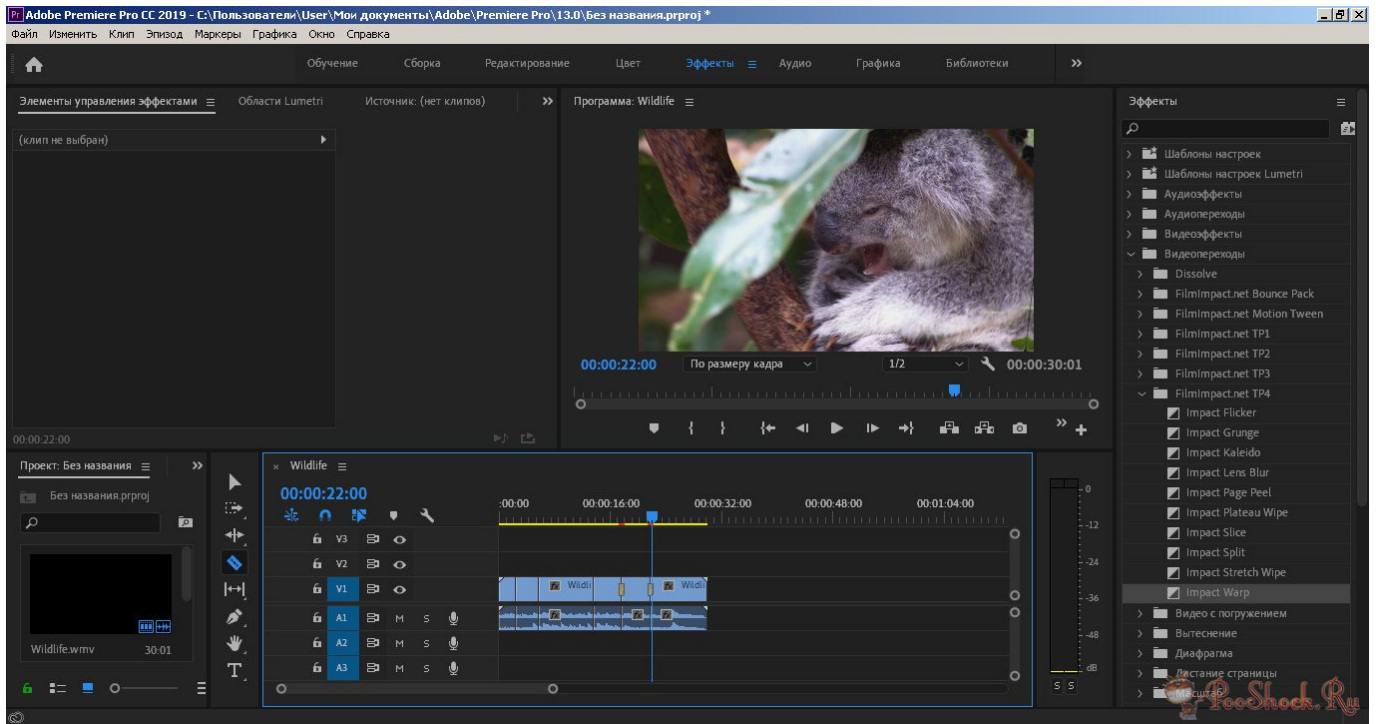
Adobe Premiere Pro CC 2019 - C:\Пользователи\User\Мои документы\Adobe\Premiere Pro\13.0\Без названия.prproj *

Файл Изменить Клип Эпизод Маркеры Графика Окно Справка

Обучение Сборка Редактирование Цвет Эффекты Аудио Графика Библиотеки

Элементы управления эффектами Области Lumetri Источник: (нет клипов)

(клип не выбран)

00:00:22:00

Программа: Wildlife

00:00:22:00 По размеру кадра 1/2 00:00:30:01

Эффекты

Шаблоны настроек
Шаблоны настроек Lumetri
Аудиоэффекты
Аудиопереходы
Видеоэффекты
Видеопереходы
Dissolve
FilmImpact.net Bounce Pack
FilmImpact.net Motion Tween
FilmImpact.net TP1
FilmImpact.net TP2
FilmImpact.net TP3
FilmImpact.net TP4
Impact Flicker
Impact Grunge
Impact Kaleido
Impact Lens Blur
Impact Page Peel
Impact Plateau Wipe
Impact Slice
Impact Split
Impact Stretch Wipe
Impact Warp
Видео с погружением
Вытеснение
Диафрагма
Листание страницы
Масштаб

Проект: Без названия

Без названия.prproj

Wildlife.wmv 30:01

Wildlife

00:00:22:00

:00:00 00:00:16:00 00:00:32:00 00:00:48:00 00:01:04:00

V3 V2 V1 A1 M S A2 M S A3 M S

Wildli Wildli

0 -12 -24 -36 -48 dB

S S

PooShock.Ru